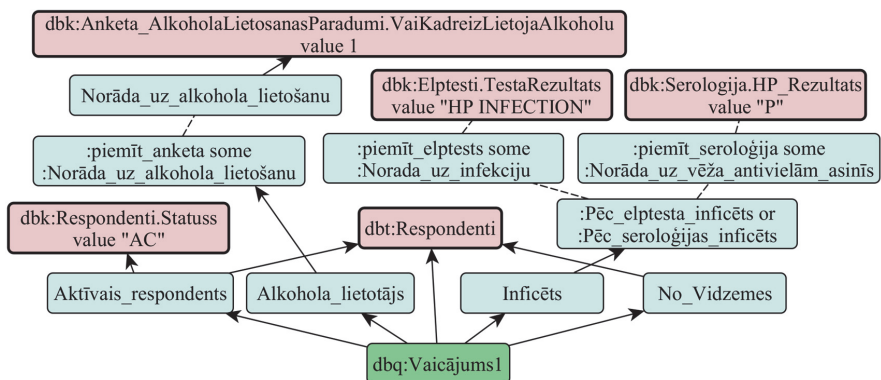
dbk:Anketa_AlkoholaLietosanasParadumi.VaiKadreizLietojaAlkoholu value 1

Norāda_uz_alkohola_lietošanu

dbk:Elptesti.TestaRezultats value "HP INFECTION"

dbk:Serologija.HP_Rezultats value "P"

:piemīt_anketa some :Norāda_uz_alkohola_lietošanu

:piemīt_elptests some :Norada_uz_infekciju

:piemīt_seroloģija some :Norāda_uz_vēža_antivielām_asinīs

dbk:Respondenti.Statuss value "AC"

dbt:Respondenti

:Pēc_elptesta_inficēts or :Pēc_seroloģijas_inficēts

Aktīvais_respondents

Alkohola_lietotājs

Inficēts

No_Vidzemes

dbq:Vaicājums1